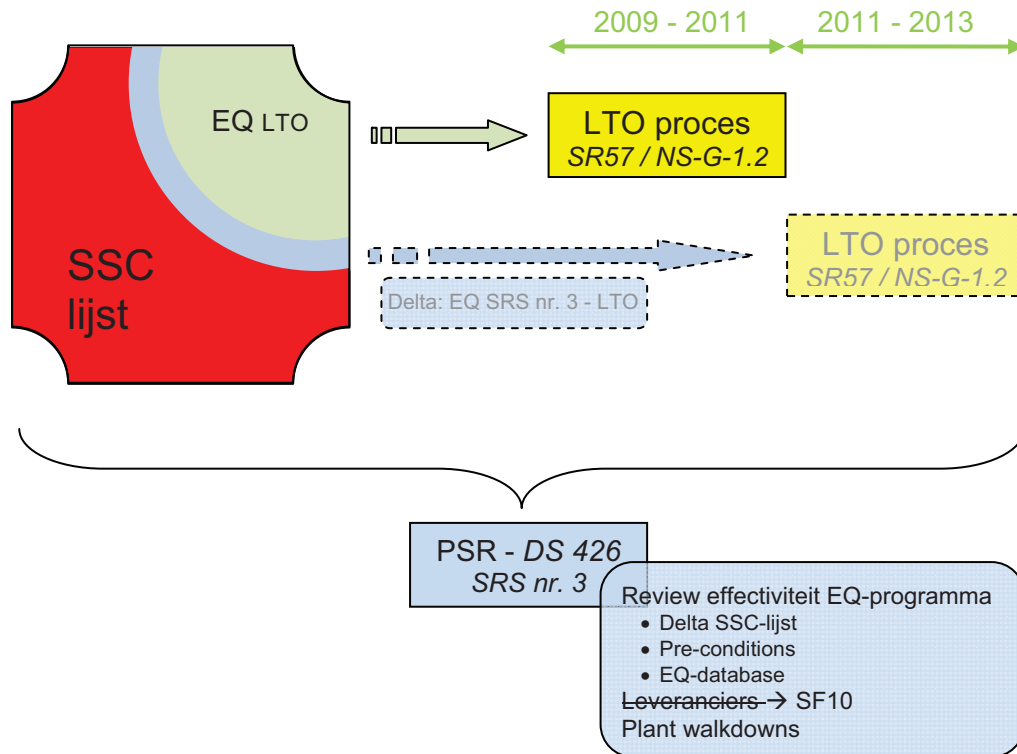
2009 - 2011

2011 - 2013

EQ LTO

SSC lijst

LTO proces
SR57 / NS-G-1.2

LTO proces
SR57 / NS-G-1.2

Delta: EQ SRS nr. 3 - LTO

PSR - DS 426
SRS nr. 3

Review effectiviteit EQ-programma
- Delta SSC-lijst
- Pre-conditions
- EQ-database

~~Leveranciers~~ → SF10
Plant walkdowns